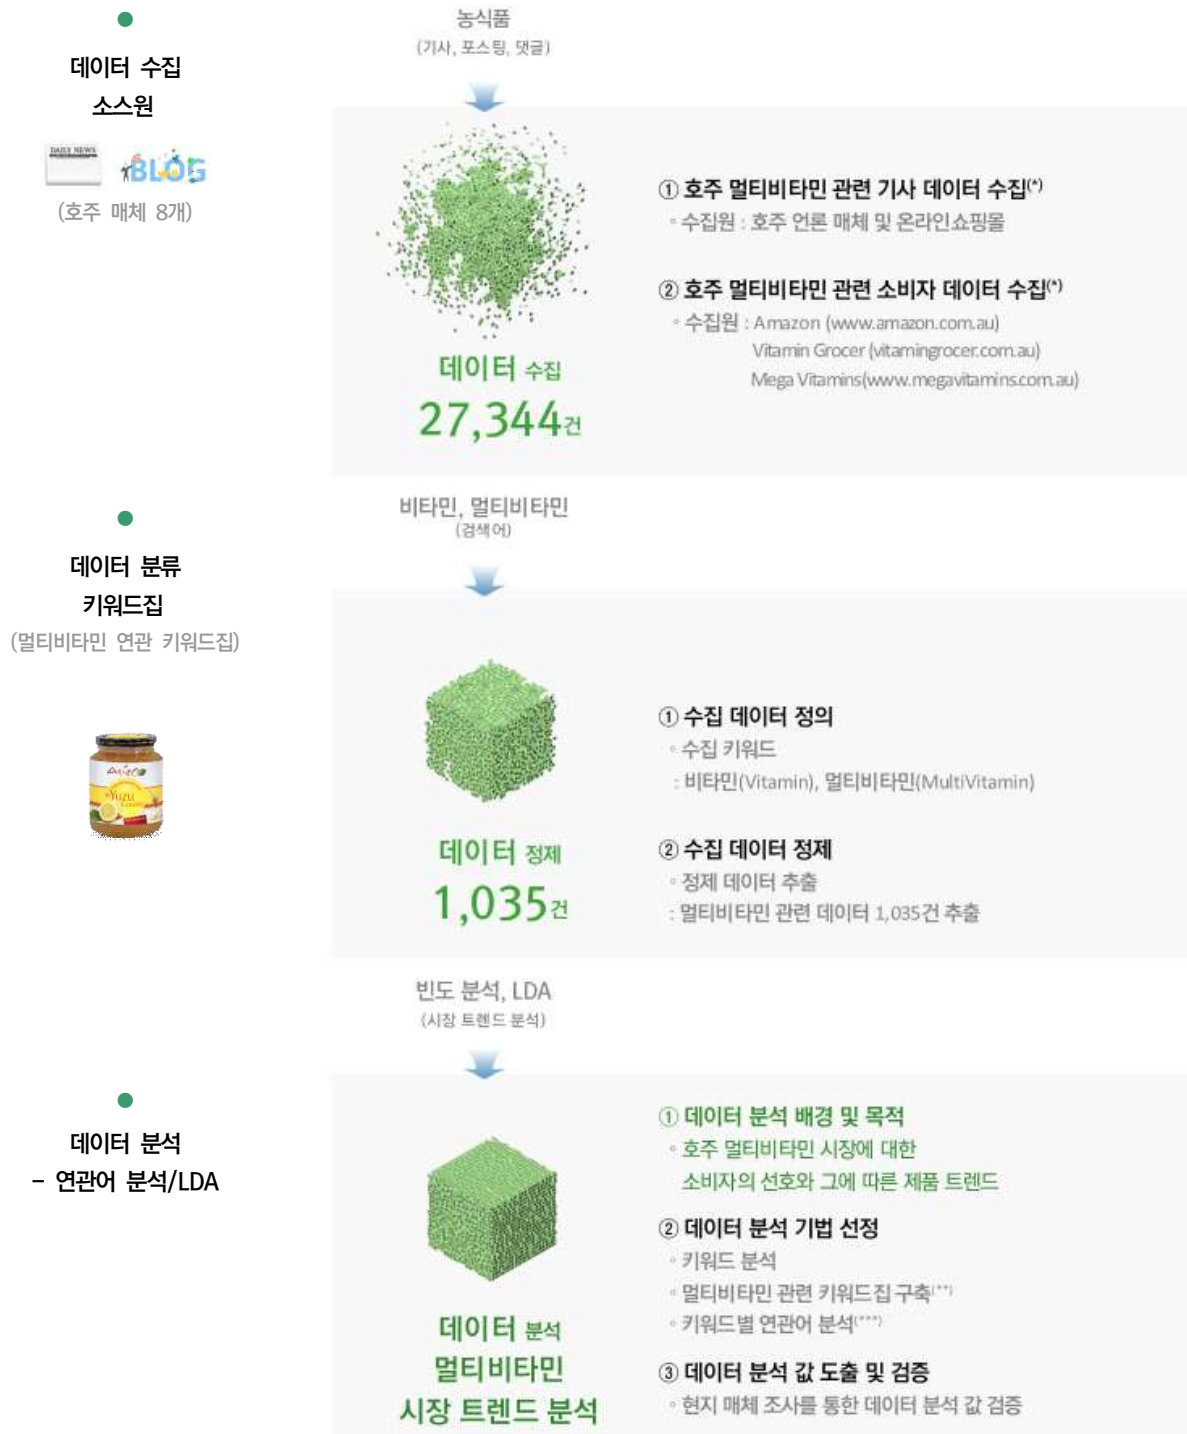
데이터 수집 소스원

DAILY NEWS

BLOG

(호주 매체 8개)

농식품
(기사, 포스팅, 댓글)

데이터 수집
27,344건

① 호주 멀티비타민 관련 기사 데이터 수집(*)
◦ 수집원 : 호주 언론 매체 및 온라인쇼핑몰

② 호주 멀티비타민 관련 소비자 데이터 수집(*)
◦ 수집원 : Amazon (www.amazon.com.au)
Vitamin Grocer (vitamingrocer.com.au)
Mega Vitamins(www.megavitamins.com.au)

데이터 분류 키워드집
(멀티비타민 연관 키워드집)

비타민, 멀티비타민
(검색어)

데이터 정제
1,035건

① 수집 데이터 정의
◦ 수집 키워드
: 비타민(Vitamin), 멀티비타민(MultiVitamin)

② 수집 데이터 정제
◦ 정제 데이터 추출
: 멀티비타민 관련 데이터 1,035건 추출

데이터 분석
- 연관어 분석/LDA

빈도 분석, LDA
(시장 트렌드 분석)

데이터 분석
멀티비타민
시장 트렌드 분석

① 데이터 분석 배경 및 목적
◦ 호주 멀티비타민 시장에 대한 소비자의 선호와 그에 따른 제품 트렌드

② 데이터 분석 기법 선정
◦ 키워드 분석
◦ 멀티비타민 관련 키워드집 구축(**)
◦ 키워드별 연관어 분석(***)

③ 데이터 분석 값 도출 및 검증
◦ 현지 매체 조사를 통한 데이터 분석 값 검증